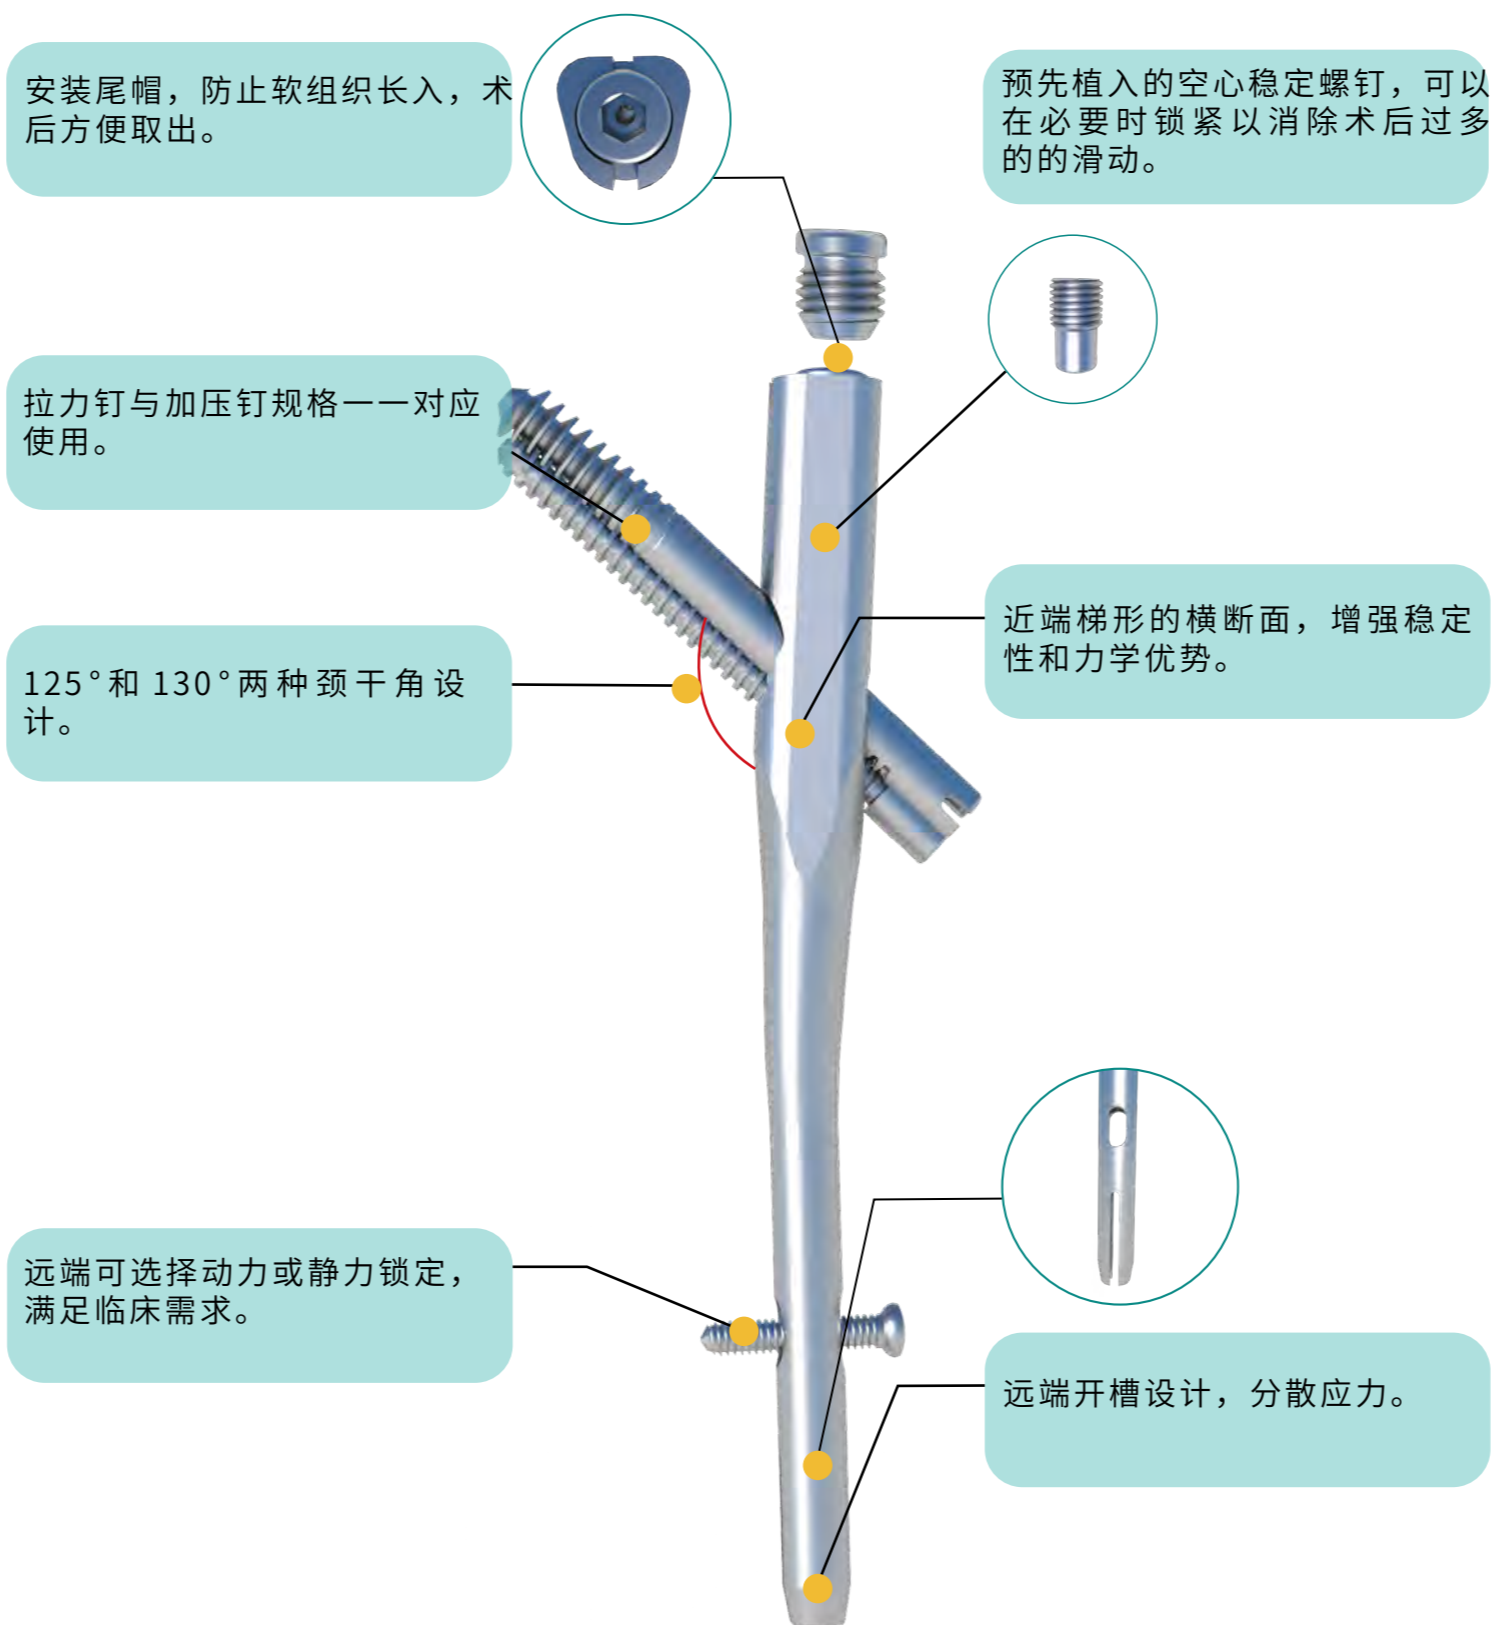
安装尾帽，防止软组织长入，术后方便取出。

预先植入的空心稳定螺钉，可以在必要时锁紧以消除术后过多的的滑动。

拉力钉与加压钉规格一一对应使用。

近端梯形的横断面，增强稳定性和力学优势。

125°和 130°两种颈干角设计。

远端可选择动力或静力锁定，满足临床需求。

远端开槽设计，分散应力。